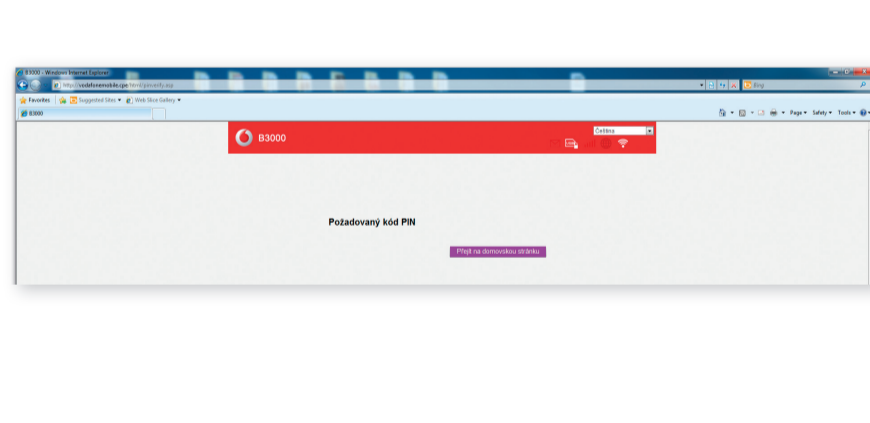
B3000 - Windows Internet Explorer
http://vodafonemobile.cpe/html/pinverify.asp
Bing
Favorites
Suggested Sites ▾
Web Slice Gallery ▾
B3000
Page ▾ Safety ▾ Tools ▾
B3000
Čeština
Požadovaný kód PIN
Přejít na domovskou stránku